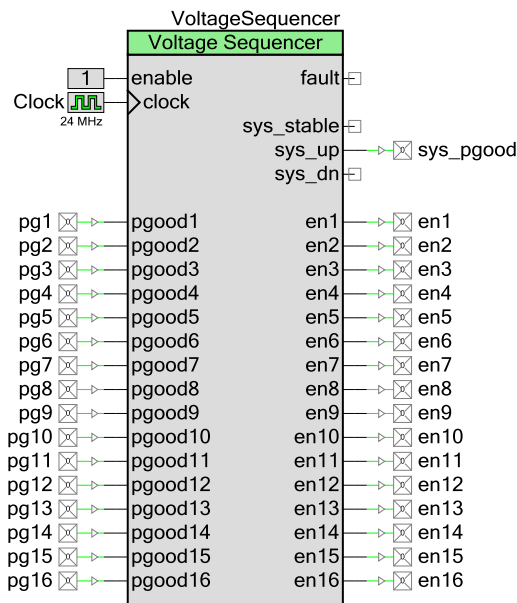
VoltageSequencer
Voltage Sequencer

1 enable
Clock clock
24 MHz

fault
sys_stable
sys_up sys_pgood
sys_dn

| | | | |
|---|---|---|---|
| pg1 | pgood1 | en1 | en1 |
| pg2 | pgood2 | en2 | en2 |
| pg3 | pgood3 | en3 | en3 |
| pg4 | pgood4 | en4 | en4 |
| pg5 | pgood5 | en5 | en5 |
| pg6 | pgood6 | en6 | en6 |
| pg7 | pgood7 | en7 | en7 |
| pg8 | pgood8 | en8 | en8 |
| pg9 | pgood9 | en9 | en9 |
| pg10 | pgood10 | en10 | en10 |
| pg11 | pgood11 | en11 | en11 |
| pg12 | pgood12 | en12 | en12 |
| pg13 | pgood13 | en13 | en13 |
| pg14 | pgood14 | en14 | en14 |
| pg15 | pgood15 | en15 | en15 |
| pg16 | pgood16 | en16 | en16 |